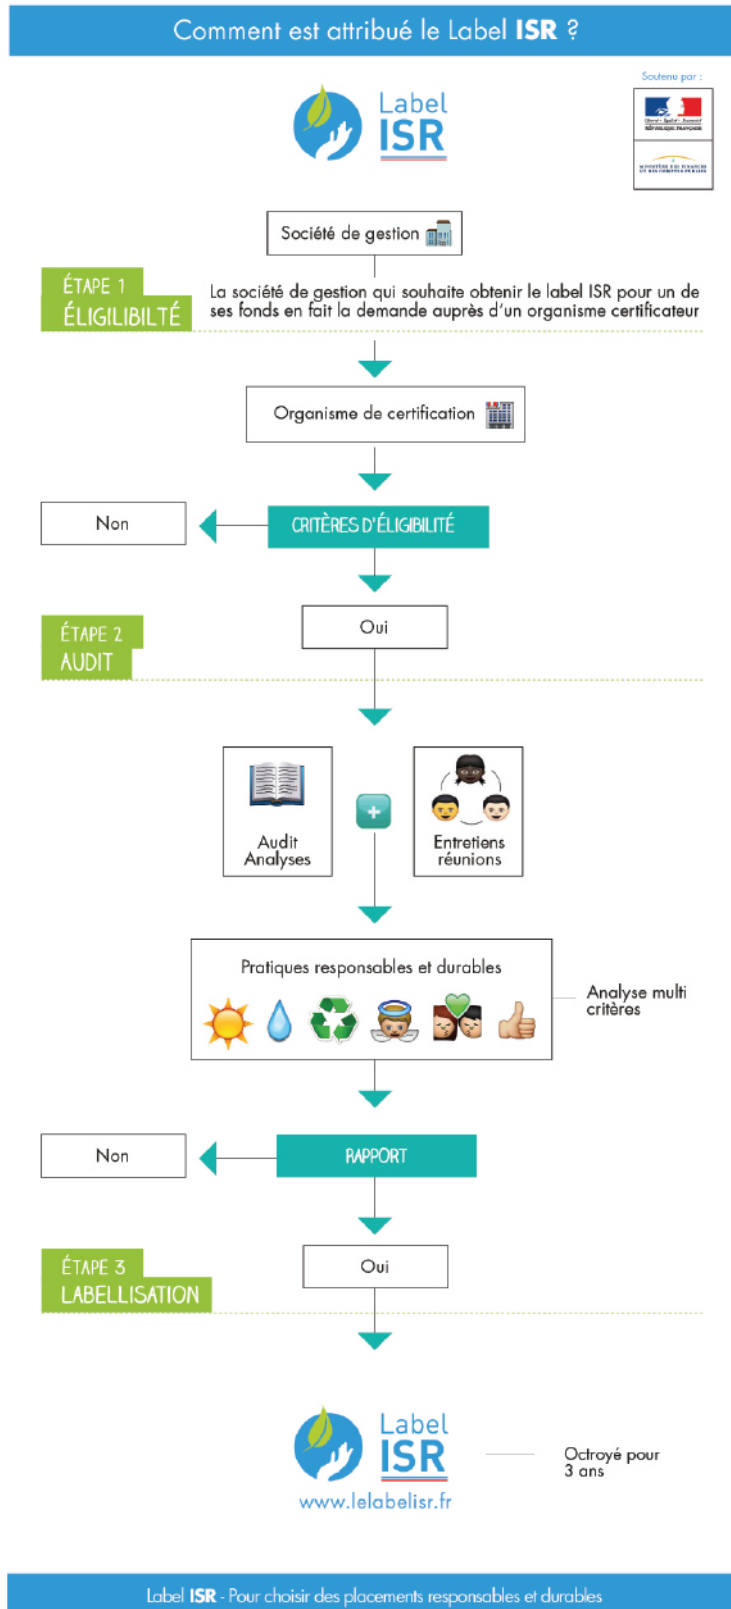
Comment est attribué le Label ISR ?

Label ISR

Soutenu par :

Liberté • Égalité • Fraternité
RÉPUBLIQUE FRANÇAISE

MINISTÈRE DES FINANCES ET DES COMPTES PUBLICS

Société de gestion

ÉTAPE 1
ÉLIGILIBILTÉ

La société de gestion qui souhaite obtenir le label ISR pour un de ses fonds en fait la demande auprès d'un organisme certificateur

Organisme de certification

Non

CRITÈRES D'ÉLIGIBILITÉ

ÉTAPE 2
AUDIT

Oui

Audit
Analyses

Entretiens
réunions

Pratiques responsables et durables

Analyse multi critères

Non

RAPPORT

ÉTAPE 3
LABELLISATION

Oui

Label ISR
www.lelabelisr.fr

Octroyé pour 3 ans

Label ISR - Pour choisir des placements responsables et durables